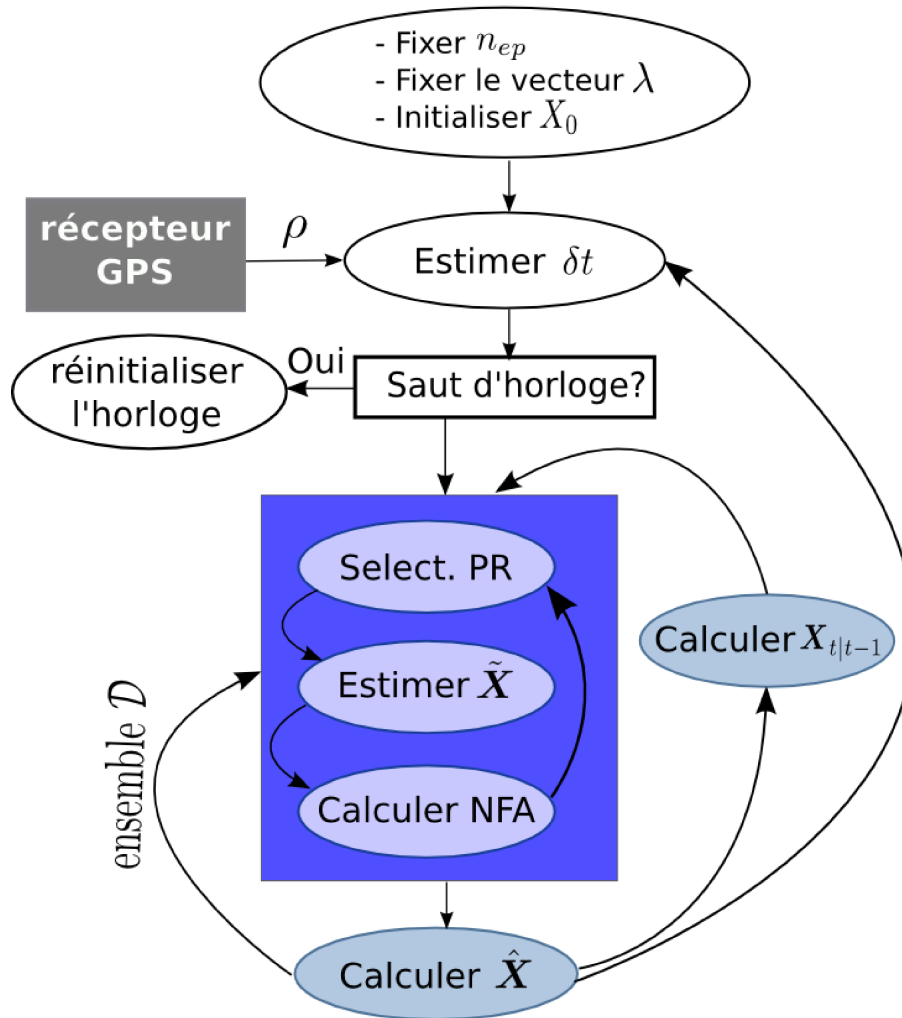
- Fixer $n_{ep}$
- Fixer le vecteur $\lambda$
- Initialiser $X_0$

récepteur GPS

$\rho$

Estimer $\delta t$

Oui

réinitialiser l'horloge

Saut d'horloge?

Select. PR

Estimer $\tilde{\boldsymbol{X}}$

Calculer NFA

ensemble $\mathcal{D}$

Calculer $\boldsymbol{X}_{t|t-1}$

Calculer $\hat{\boldsymbol{X}}$